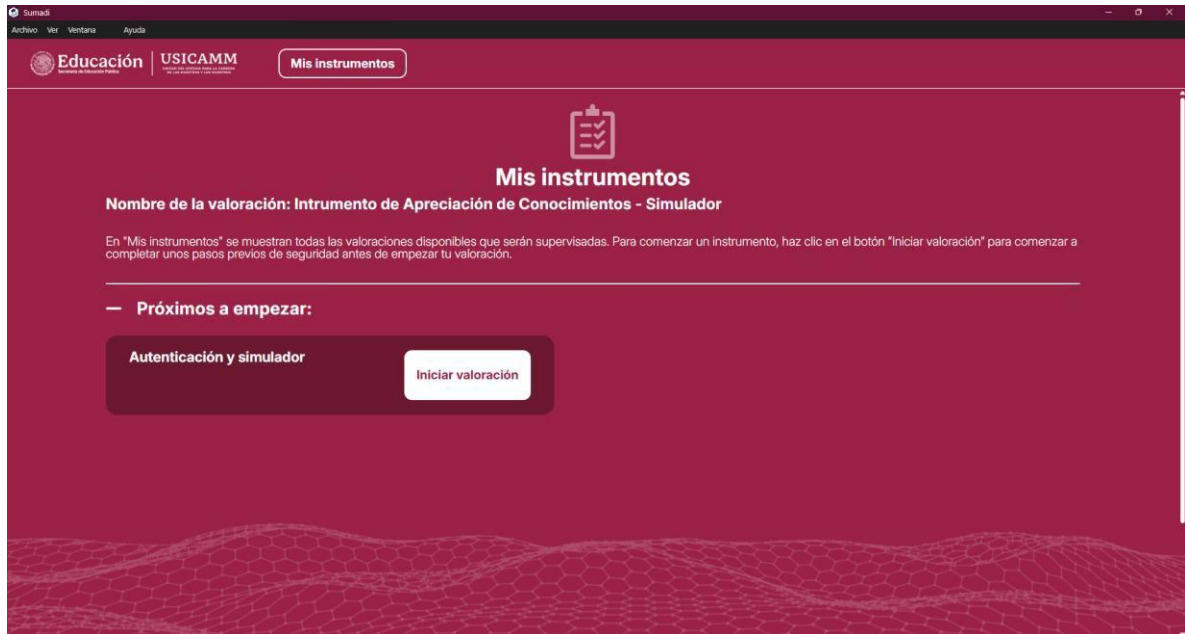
Sumadi

Archivo Ver Ventana Ayuda

Educación
Secretaría de Educación Pública

USICAMM
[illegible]

Mis instrumentos

Mis instrumentos

Nombre de la valoración: Intrumento de Apreciación de Conocimientos - Simulador

En "Mis instrumentos" se muestran todas las valoraciones disponibles que serán supervisadas. Para comenzar un instrumento, haz clic en el botón "Iniciar valoración" para comenzar a completar unos pasos previos de seguridad antes de empezar tu valoración.

— Próximos a empezar:

Autenticación y simulador

Iniciar valoración